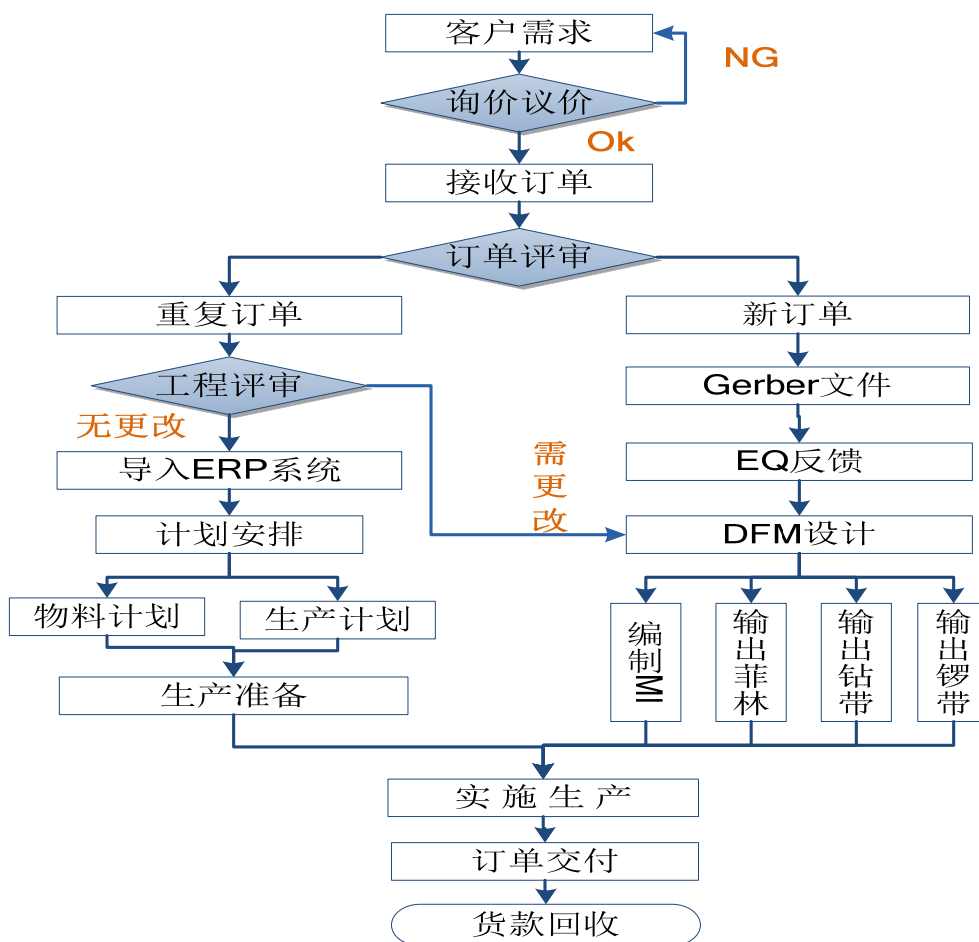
客户需求

NG

询价议价

Ok

接收订单

订单评审

重复订单

新订单

工程评审

Gerber文件

无更改

导入ERP系统

需更改

EQ反馈

计划安排

DFM设计

物料计划

生产计划

编制MI

输出菲林

输出钻带

输出锣带

生产准备

实施生产

订单交付

货款回收